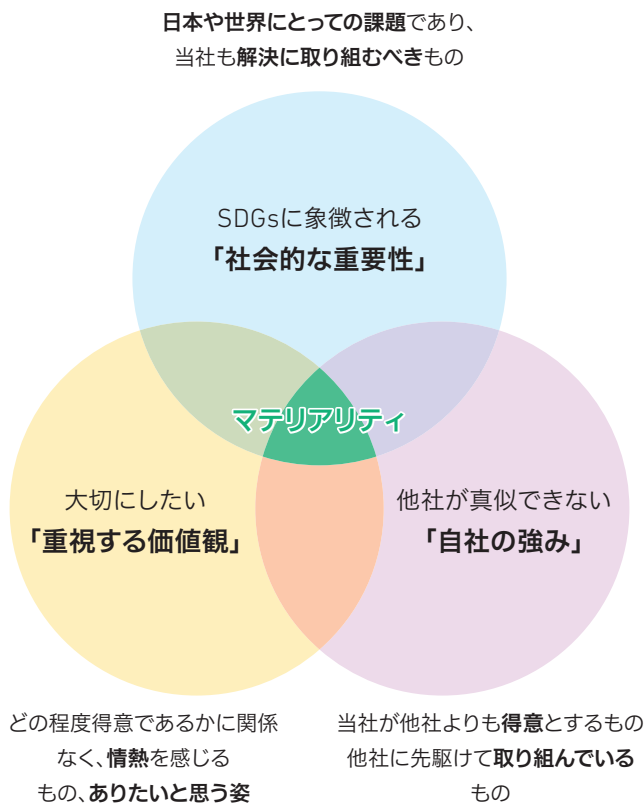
日本や世界にとっての課題であり、当社も解決に取り組むべきもの

SDGsに象徴される
「社会的な重要性」

マテリアリティ

大切にしたい
「重視する価値観」

他社が真似できない
「自社の強み」

どの程度得意であるかに関係なく、情熱を感じるもの、ありたいと思う姿

当社が他社よりも得意とするもの
他社に先駆けて取り組んでいるもの